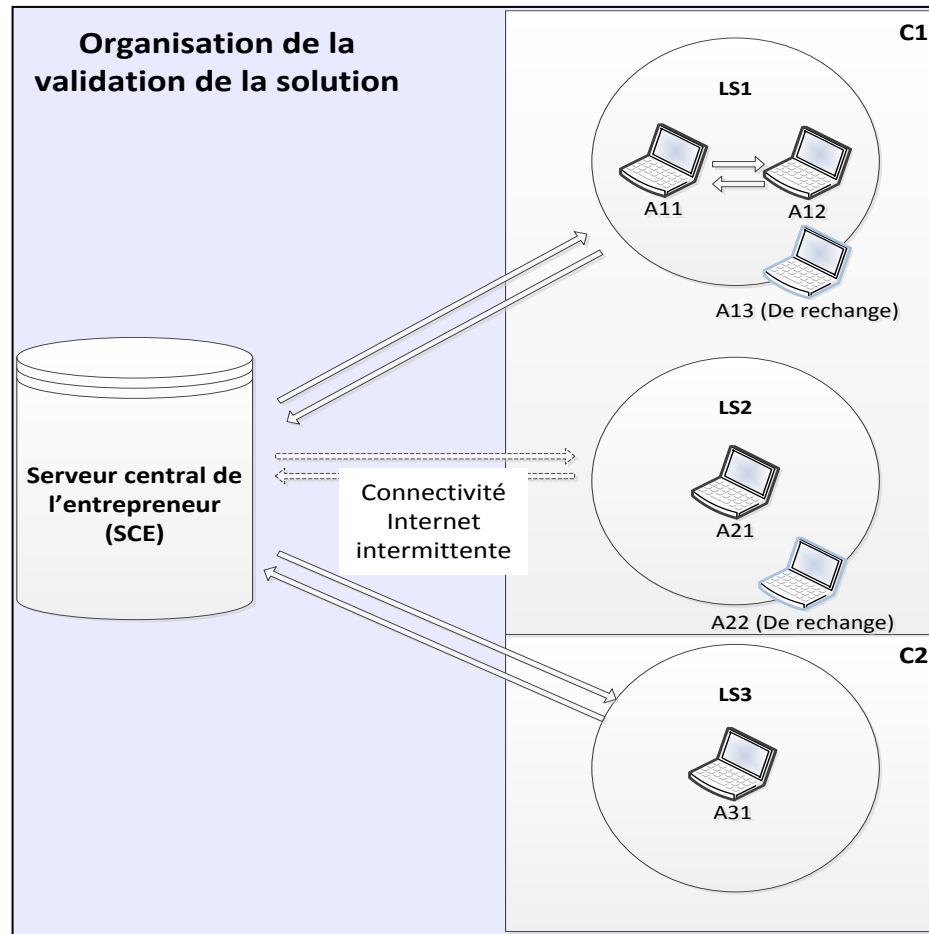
Organisation de la validation de la solution

C1

LS1

A11

A12

A13 (De rechange)

Serveur central de l'entrepreneur (SCE)

LS2

Connectivité Internet intermittente

A21

A22 (De rechange)

C2

LS3

A31